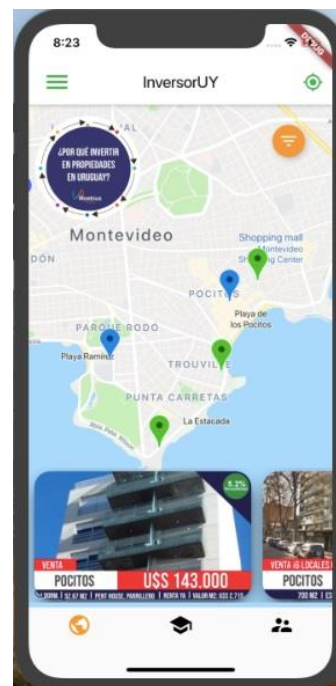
8:23

InversorUY

¿POR QUÉ INVERTIR EN PROPIEDADES EN URUGUAY?

Montevideo

Shopping mall Montevideo Shopping Center

DÓN

POCITOS

Playa de los Pocitos

PARQUE RODÓ

Playa Ramírez

TROUVILLE

PUNTA CARRETAS

La Estacada

5.2%

VENTA

POCITOS

U$S 143.000

1 DORM. | 52.67 M2 | PENT HOUSE, PARRILLERO | RENTA 16 | VALOR M2: U$S 2.715

VENTA (6 LOCALES)

POCITOS

700 M2 | ES